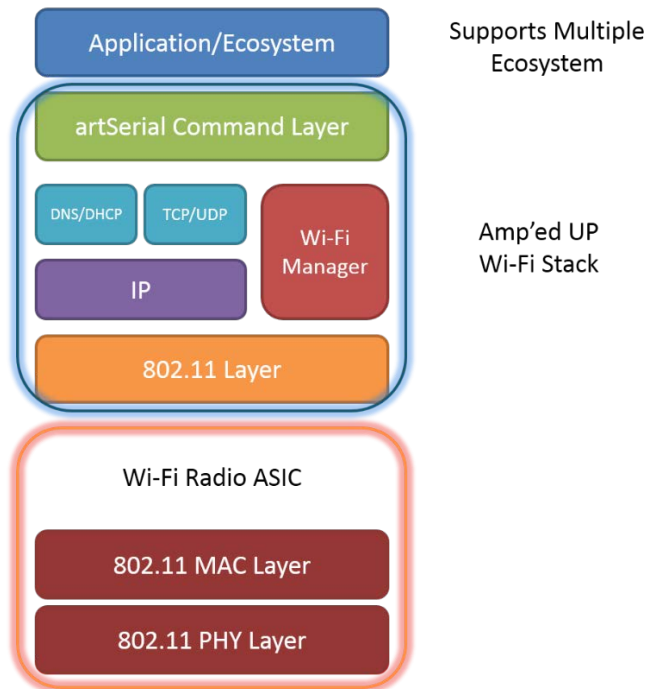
Application/Ecosystem

Supports Multiple Ecosystem

artSerial Command Layer

DNS/DHCP

TCP/UDP

Wi-Fi Manager

IP

Amp'ed UP Wi-Fi Stack

802.11 Layer

Wi-Fi Radio ASIC

802.11 MAC Layer

802.11 PHY Layer